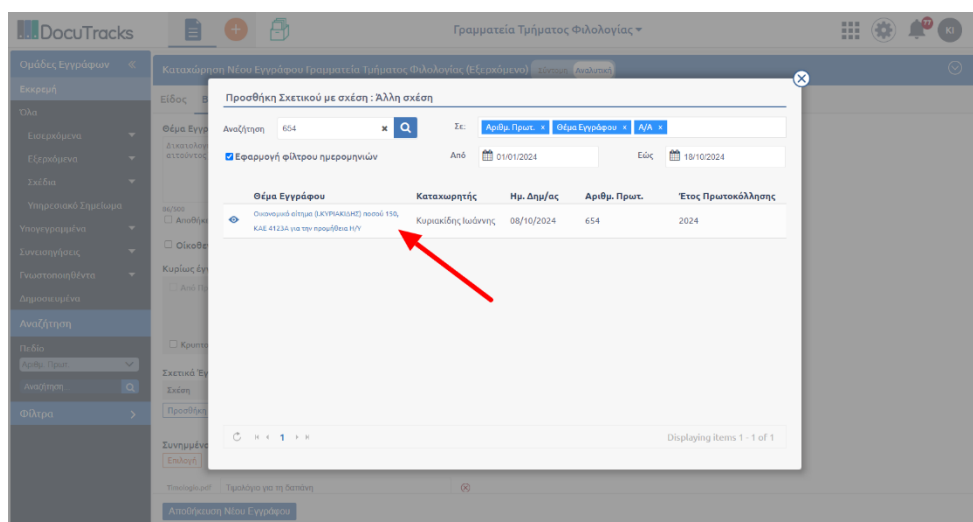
DocuTracks

Γραμματεία Τμήματος Φιλολογίας ▾

KI

Ομάδες Εγγράφων «

Εκκρεμή

Όλα

Εκκρεμόμενα

Εξερχόμενα

Σχέδια

Υπηρεσιακό Σημείωμα

Υπογεγραμμένα

Συνυπογραφές

Γνωστοποιηθέντα

Δημοσιευμένα

Αναζήτηση

Πεδίο

Αριθμ. Πρωτ.

Αναζήτηση

Φίλτρα

Καταχώρηση Νέου Εγγράφου Γραμματεία Τμήματος Φιλολογίας (Εξερχόμενο)

Είδος

Θέμα Εγγρ

Οικοθε

Κυρίως έγ

Κρυπτ

Σχετικά Έγ

Σχέση

Προσθήκη

Συνημμένα

Επιλογή

Τιμολόγιο για τη δαπάνη

Αποθήκευση Νέου Εγγράφου

Προσθήκη Σχετικού με σχέση : Άλλη σχέση

Αναζήτηση 654

Σε: Αριθμ. Πρωτ. × Θέμα Εγγράφου × Α/Α ×

☑ Εφαρμογή φίλτρου ημερομηνιών

Από 01/01/2024

Εώς 18/10/2024

| | Θέμα Εγγράφου | Καταχωρητής | Ημ. Δημ/ας | Αριθμ. Πρωτ. | Έτος Πρωτοκόλλησης |
|---|---|---|---|---|---|
| | Οικονομικό αίτημα (ΚΥΡΙΑΚΙΔΗΣ) ποσού 150, ΚΑΕ 4123Α για την προμήθεια Η/Υ | Κυριακίδης Ιωάννης | 08/10/2024 | 654 | 2024 |

1

Displaying items 1 - 1 of 1